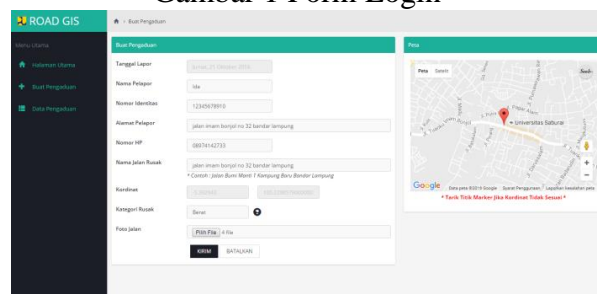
Gambar 4 Form Login

ROAD GIS

Menu Utama

Halaman Utama

Buat Pengaduan

Data Pengaduan

Buat Pengaduan

Buat Pengaduan

Tanggal Lapor
Jumat, 31 Oktober 2016

Nama Pelapor
Ida

Nomor Identitas
12345678910

Alamat Pelapor
jalan imam bonjol no 32 bandar lampung

Nomor HP
08974142733

Nama Jalan Rusak
jalan imam bonjol no 32 bandar lampung
* Contoh : Jalan Bumi Manti 1 Kampung Baru Bandar Lampung

Koordinat
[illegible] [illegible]

Kategori Rusak
Berat

Foto Jalan
Pilih File 4 file

KIRIM BATALKAN

Peta

Peta Satelit

Universitas Saburai

Google Data peta ©2016 Google Syarat Penggunaan Laporkan kesalahan peta

* Tarik Titik Marker Jika Kordinat Tidak Sesuai *